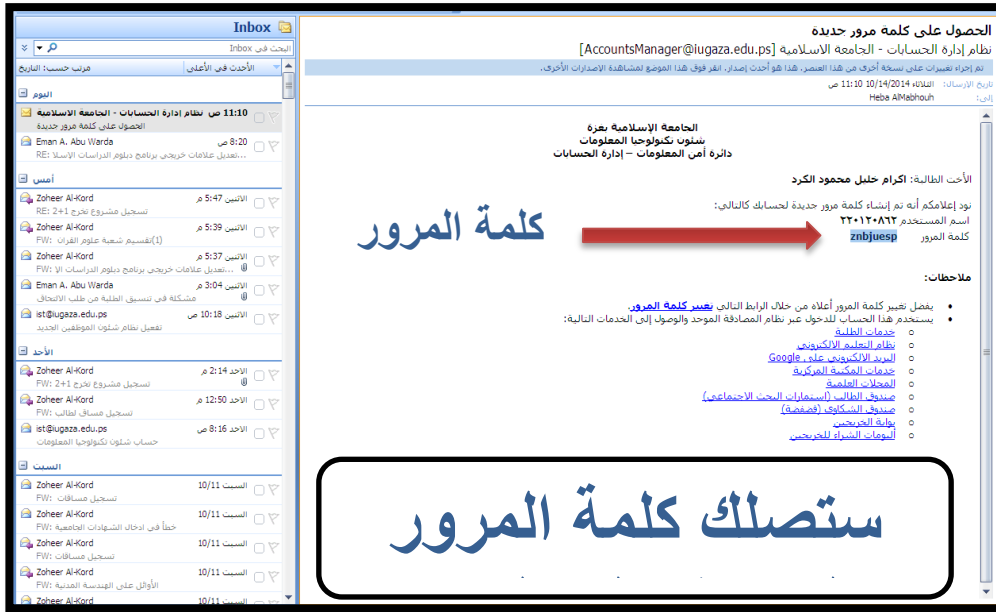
الحصول على كلمة مرور جديدة
نظام إدارة الحسابات - الجامعة الاسلامية [AccountsManager@iugaza.edu.ps]
تم إجراء تغييرات على نسخة أخرى من هذا العنصر. هذا هو أحدث إصدار. انقر فوق هذا الموضع لمشاهدة الإصدارات الأخرى.
تاريخ الإرسال: الثلاثاء 10/14/2014 11:10 ص
إلى: Heba AlMabhouh

الجامعة الإسلامية بغزة
شئون تكنولوجيا المعلومات
دائرة أمن المعلومات - إدارة الحسابات

الأخت الطالبة: اكرام خليل محمود الكرد

نود إعلامكم أنه تم إنشاء كلمة مرور جديدة لحسابك كالتالي:
اسم المستخدم ٢٢٠١٢٠٨٦٢
كلمة المرور znbjuesp

كلمة المرور

ملاحظات:
• يفضل تغيير كلمة المرور أعلاه من خلال الرابط التالي تغيير كلمة المرور.
• يستخدم هذا الحساب للدخول عبر نظام المصادقة الموحد والوصول إلى الخدمات التالية:
○ خدمات الطلبة
○ نظام التعليم الالكتروني
○ البريد الالكتروني على Google
○ خدمات المكتبة المركزية
○ المجلات العلمية
○ صندوق الطالب (استمارات البحث الاجتماعي)
○ صندوق الشكاوى (فضفضة)
○ بوابة الخريجين
○ ألبومات الشراء للخريجين

ستصلك كلمة المرور

Inbox
البحث في Inbox
مرتب حسب: التاريخ
الأحدث في الأعلى
اليوم
نظام إدارة الحسابات - الجامعة الاسلامية 11:10 ص
الحصول على كلمة مرور جديدة
Eman A. Abu Warda 8:20 ص
RE: تعديل علامات خريجي برنامج دبلوم الدراسات الإسلا
أمس
Zoheer Al-Kord الاثنين 5:47 م
RE: تسجيل مشروع تخرج 1+2
Zoheer Al-Kord الاثنين 5:39 م
FW: (1)تقسيم شعبة علوم القرآن
Zoheer Al-Kord الاثنين 5:37 م
FW: تعديل علامات خريجي برنامج دبلوم الدراسات الإ
Eman A. Abu Warda الاثنين 3:04 م
مشكلة في تنسيق الطلبة من طلب الالتحاق
ist@iugaza.edu.ps الاثنين 10:18 ص
تفعيل نظام شئون الموظفين الجديد
الأحد
Zoheer Al-Kord الأحد 2:14 م
FW: تسجيل مشروع تخرج 1+2
Zoheer Al-Kord الأحد 12:50 م
FW: تسجيل مساق لطالب
ist@iugaza.edu.ps الأحد 8:16 ص
حساب شئون تكنولوجيا المعلومات
السبت
Zoheer Al-Kord السبت 10/11
FW: تسجيل مساقات
Zoheer Al-Kord السبت 10/11
FW: خطأ في إدخال الشهادات الجامعية
Zoheer Al-Kord السبت 10/11
FW: تسجيل مساقات
Zoheer Al-Kord السبت 10/11
FW: الأوائل على الهندسة المدنية
Zoheer Al-Kord السبت 10/11